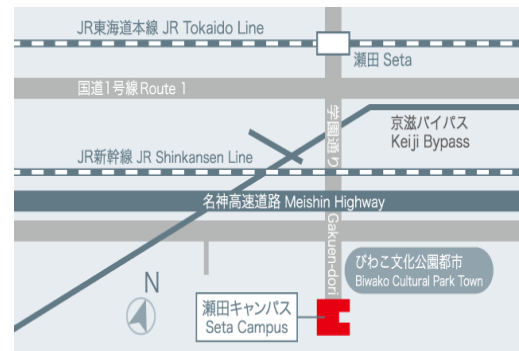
JR東海道本線 JR Tokaido Line
瀬田 Seta
国道1号線 Route 1
学園通り
京滋バイパス
Keiji Bypass
JR新幹線 JR Shinkansen Line
名神高速道路 Meishin Highway
Gakuen-dori
びわこ文化公園都市
Biwako Cultural Park Town
N
瀬田キャンパス
Seta Campus